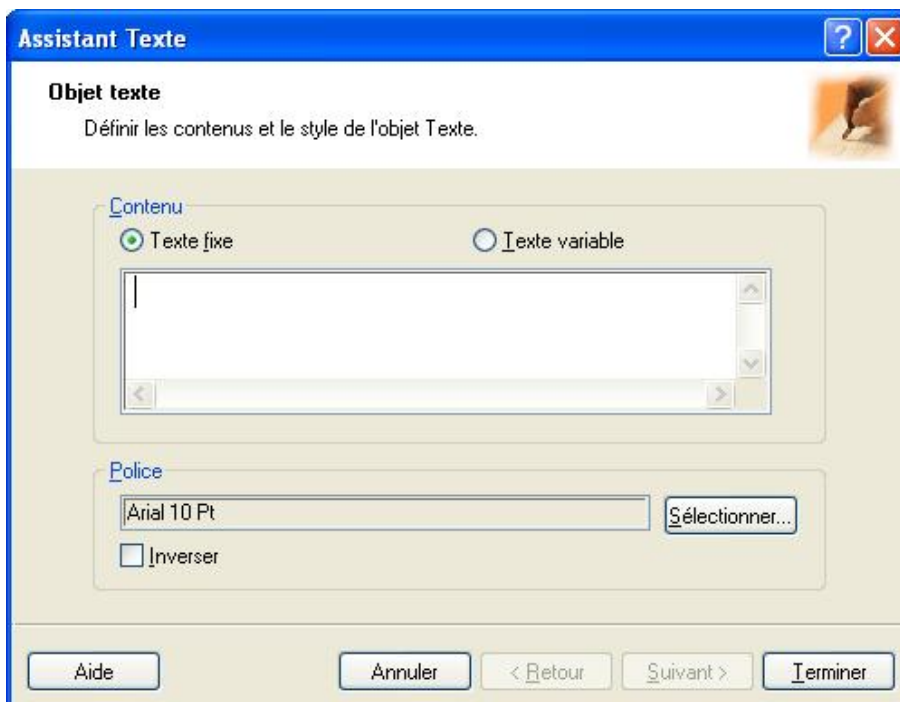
Assistant Texte

Objet texte

Définir les contenus et le style de l'objet Texte.

Contenu

Texte fixe

Texte variable

Police

Arial 10 Pt

Sélectionner...

Inverser

Aide

Annuler

< Retour

Suivant >

Terminer